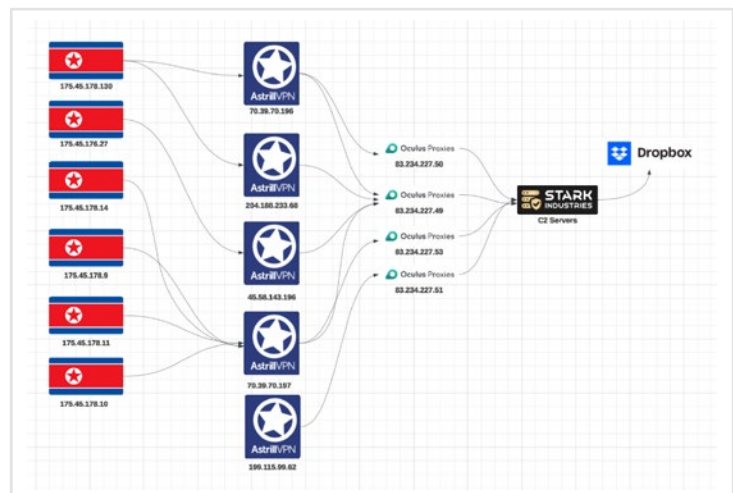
175.45.178.130

175.45.176.27

175.45.178.14

175.45.178.9

175.45.178.11

175.45.178.10

AstrillVPN
70.39.70.196

AstrillVPN
204.188.233.66

AstrillVPN
45.58.143.196

AstrillVPN
70.39.70.197

AstrillVPN
199.115.99.62

Oculus Proxies
83.234.227.50

Oculus Proxies
83.234.227.49

Oculus Proxies
83.234.227.53

Oculus Proxies
83.234.227.51

STARK INDUSTRIES
C2 Servers

Dropbox